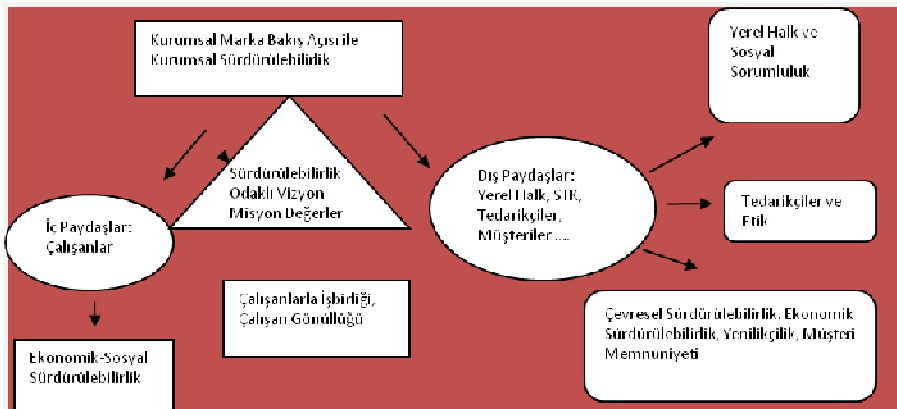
Kurumsal Marka Bakış Açısı ile Kurumsal Sürdürülebilirlik

Sürdürülebilirlik Odaklı Vizyon Misyon Değerler

İç Paydaşlar: Çalışanlar

Dış Paydaşlar: Yerel Halk, STK, Tedarikçiler, Müşteriler ....

Yerel Halk ve Sosyal Sorumluluk

Tedarikçiler ve Etik

Çalışanlarla İşbirliği, Çalışan Gönüllüğü

Ekonomik-Sosyal Sürdürülebilirlik

Çevresel Sürdürülebilirlik, Ekonomik Sürdürülebilirlik, Yenilikçilik, Müşteri Memnuniyeti